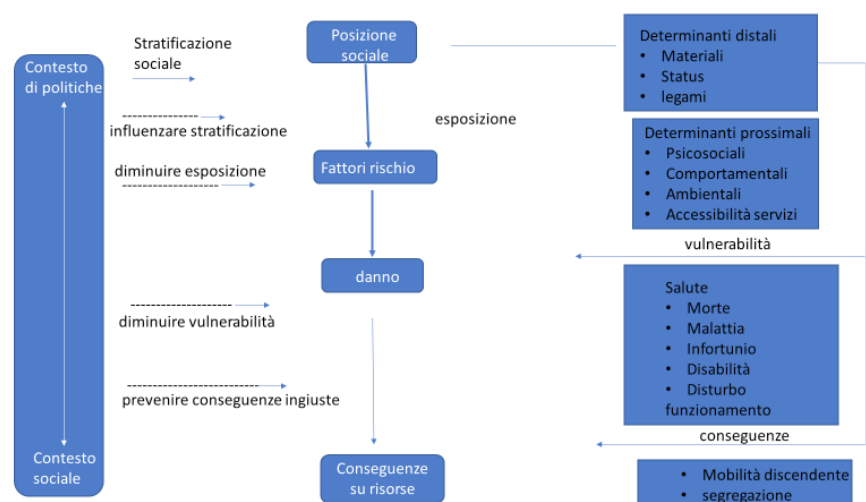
Contesto di politiche

Contesto sociale

Stratificazione sociale

---------------
influenzare stratificazione

diminuire esposizione
-------------------

--------------------
diminuire vulnerabilità

--------------------------
prevenire conseguenze ingiuste

Posizione sociale

esposizione

Fattori rischio

danno

Conseguenze su risorse

Determinanti distali
• Materiali
• Status
• legami

Determinanti prossimali
• Psicosociali
• Comportamentali
• Ambientali
• Accessibilità servizi

vulnerabilità

Salute
• Morte
• Malattia
• Infortunio
• Disabilità
• Disturbo funzionamento

conseguenze

• Mobilità discendente
• segregazione